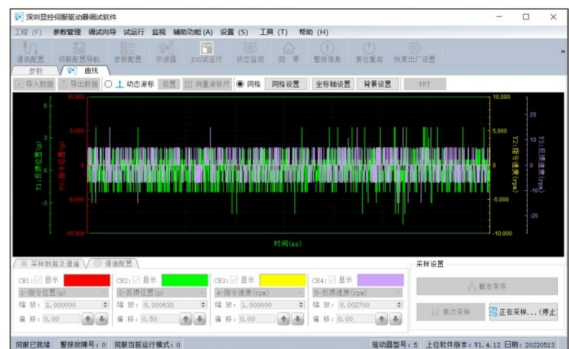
深圳昱控伺服驱动器调试软件

工程 (F)　参数管理　调试向导　试运行　监视　辅助功能 (A)　设置 (S)　工具 (T)　帮助 (H)

通讯配置　伺服配置导航　参数配置　示波器　JOG试运行　状态监视　回零　警报信息　复位重启　恢复出厂设置

参数　曲线

导入数据　导出数据　动态游标　测量　测量游标　网格　网格设置　坐标轴设置　背景设置　FFT

时间(ms)

10,000　5,000　0　-5,000　-10,000

采样数据及通道　通道配置

CH1: 显示　1-指令位置(p)　缩放: 1.000000　偏移: 0.00
CH2: 显示　1-反馈位置(p)　缩放: 1.000000　偏移: 0.00
CH3: 显示　1-指令速度(rpm)　缩放: 1.000000　偏移: 0.00
CH4: 显示　1-反馈速度(rpm)　缩放: 0.002700　偏移: 0.00

采样设置

触发条件

单次采样　正在采样...(停止

伺服已就绪　警报码: 0　伺服当前运行模式: 0　驱动器型号: 5　上位软件版本: V1.4.12 日期: 20220513